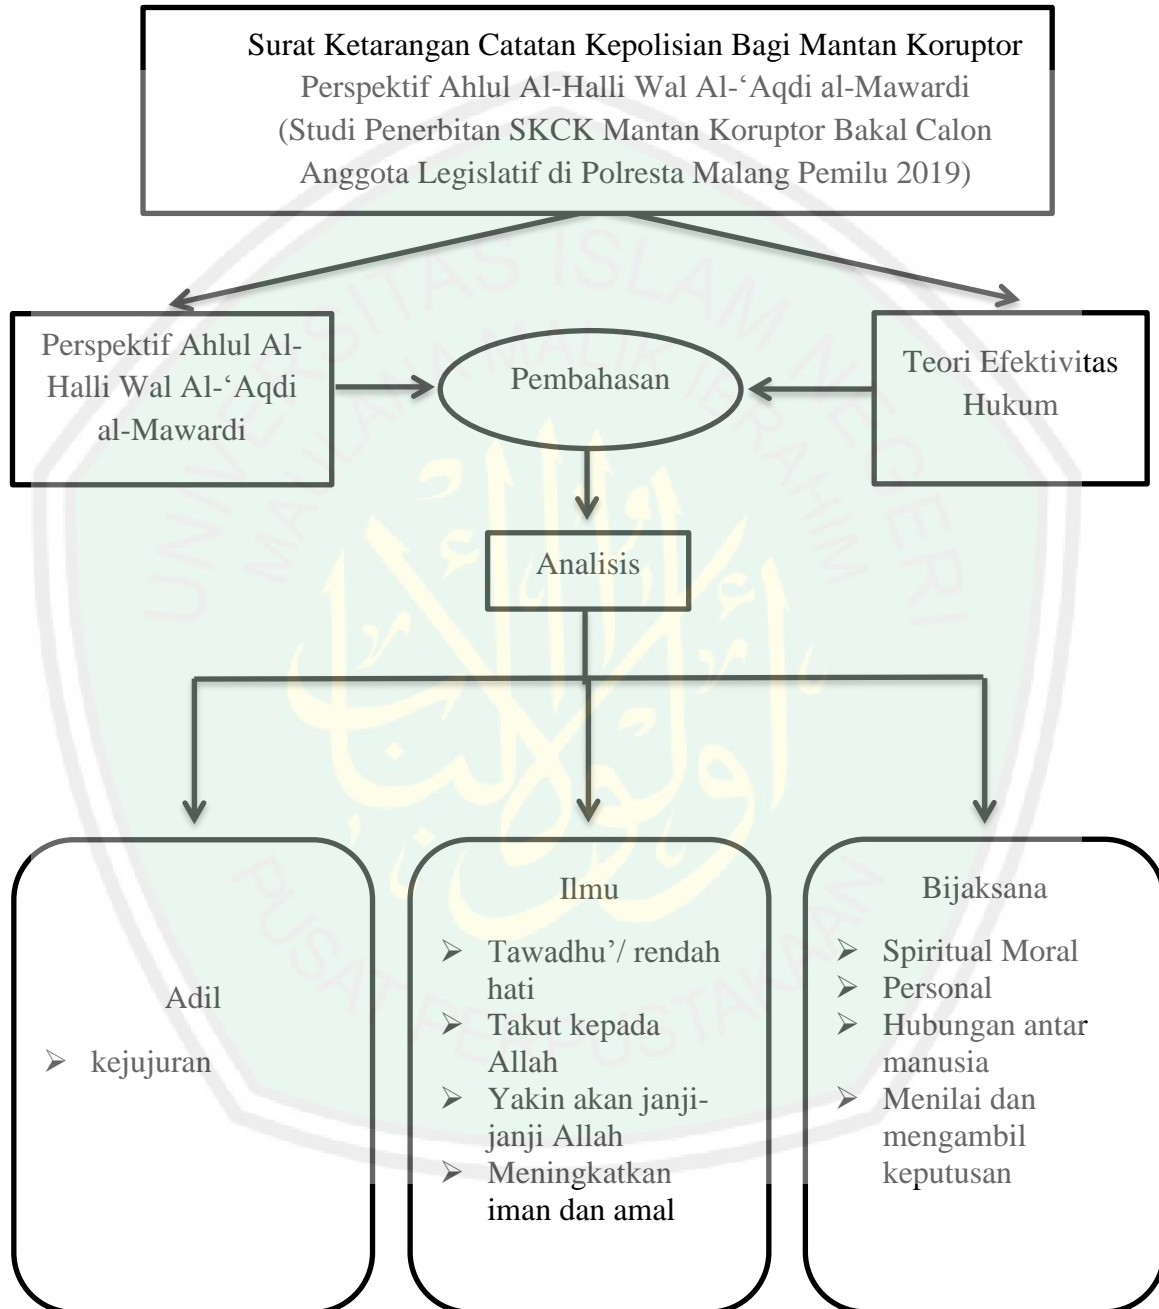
Surat Ketarangan Catatan Kepolisian Bagi Mantan Koruptor
Perspektif Ahlul Al-Halli Wal Al-‘Aqdi al-Mawardi
(Studi Penerbitan SKCK Mantan Koruptor Bakal Calon Anggota Legislatif di Polresta Malang Pemilu 2019)

Perspektif Ahlul Al-Halli Wal Al-‘Aqdi al-Mawardi

Pembahasan

Teori Efektivitas Hukum

Analisis

Adil
➢ kejujuran

Ilmu
➢ Tawadhu’/ rendah hati
➢ Takut kepada Allah
➢ Yakin akan janji-janji Allah
➢ Meningkatkan iman dan amal

Bijaksana
➢ Spiritual Moral
➢ Personal
➢ Hubungan antar manusia
➢ Menilai dan mengambil keputusan